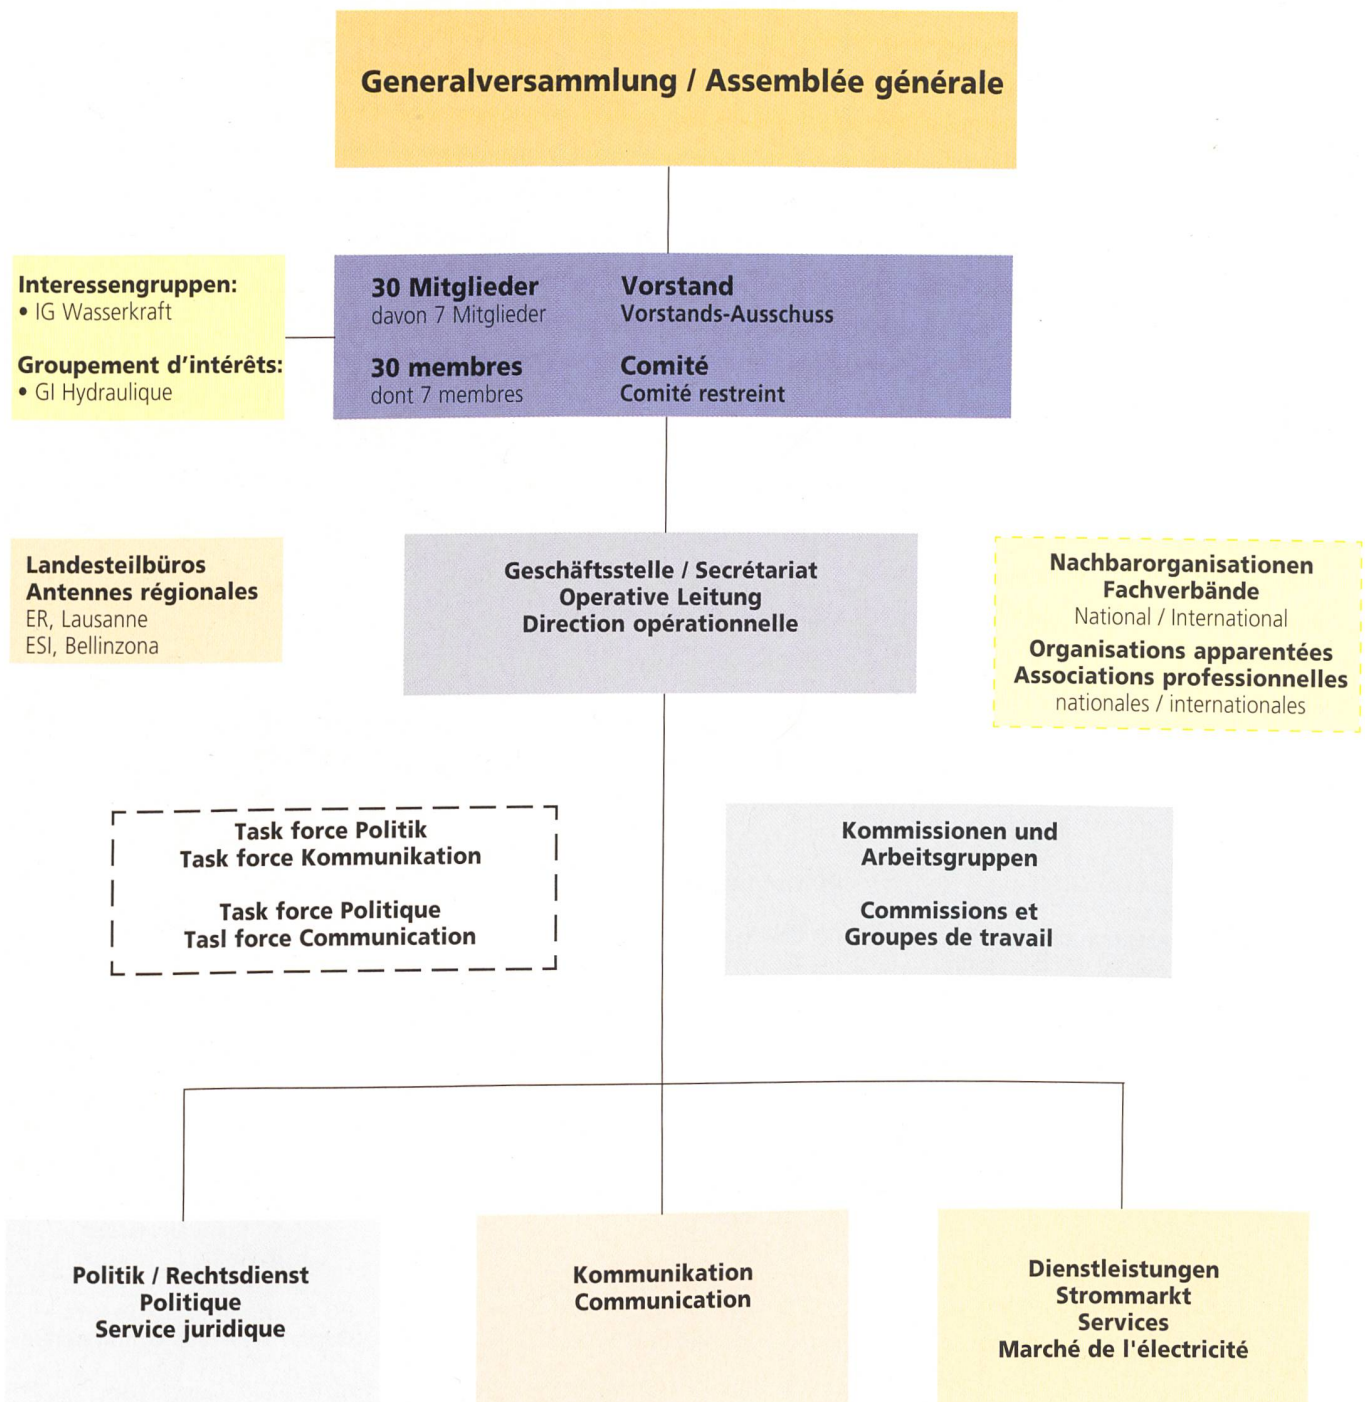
Generalversammlung / Assemblée générale

Interessengruppen:
• IG Wasserkraft

Groupement d'intérêts:
• GI Hydraulique

30 Mitglieder
davon 7 Mitglieder

30 membres
dont 7 membres

Vorstand
Vorstands-Ausschuss

Comité
Comité restreint

Landesteilbüros
Antennes régionales
ER, Lausanne
ESI, Bellinzona

Geschäftsstelle / Secrétariat
Operative Leitung
Direction opérationnelle

Nachbarorganisationen
Fachverbände
National / International
Organisations apparentées
Associations professionnelles
nationales / internationales

Task force Politik
Task force Kommunikation

Task force Politique
Tasl force Communication

Kommissionen und
Arbeitsgruppen

Commissions et
Groupes de travail

Politik / Rechtsdienst
Politique
Service juridique

Kommunikation
Communication

Dienstleistungen
Strommarkt
Services
Marché de l'électricité